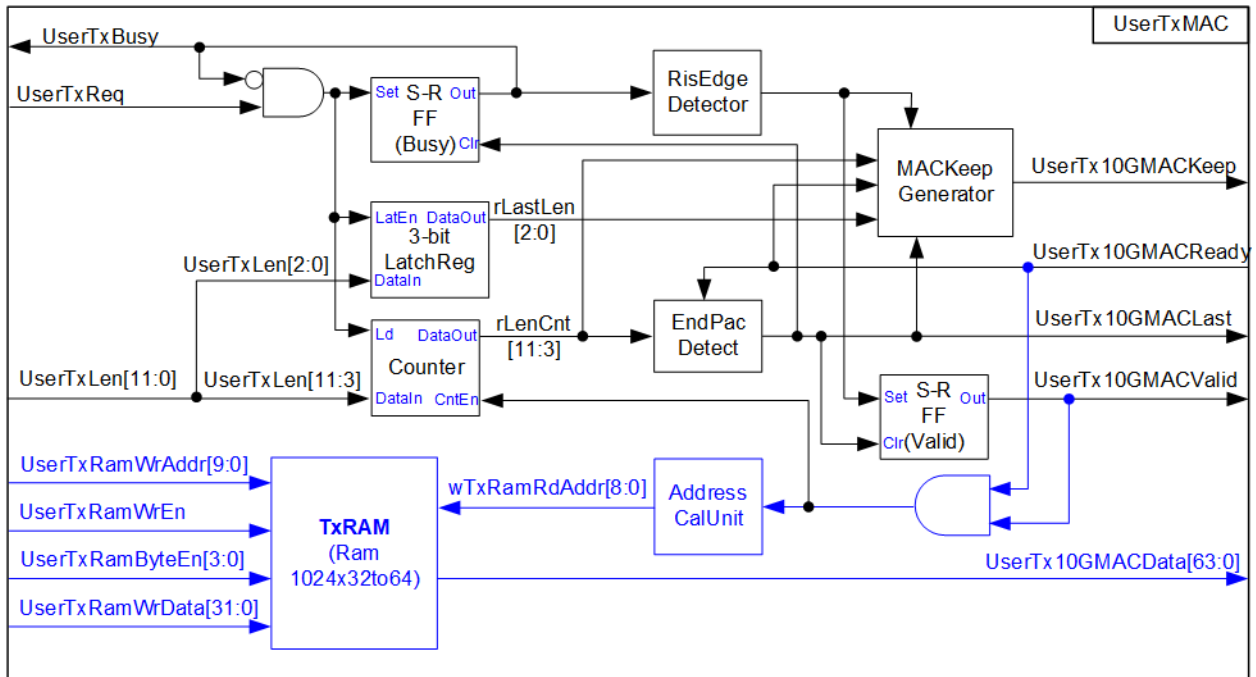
UserTxMAC

UserTxBusy

UserTxReq

Set S-R Out
FF
(Busy) Clr

RisEdge Detector

MACKeep Generator

UserTx10GMACKeep

LatEn DataOut
3-bit
LatchReg
DataIn

rLastLen
[2:0]

UserTxLen[2:0]

UserTx10GMACReady

Ld DataOut
Counter
DataIn CntEn

rLenCnt
[11:3]

EndPac Detect

UserTx10GMACLast

UserTxLen[11:0]

UserTxLen[11:3]

Set S-R Out
FF
Clr (Valid)

UserTx10GMACValid

UserTxRamWrAddr[9:0]

UserTxRamWrEn

UserTxRamByteEn[3:0]

UserTxRamWrData[31:0]

TxRAM
(Ram
1024x32to64)

wTxRamRdAddr[8:0]

Address CalUnit

UserTx10GMACData[63:0]